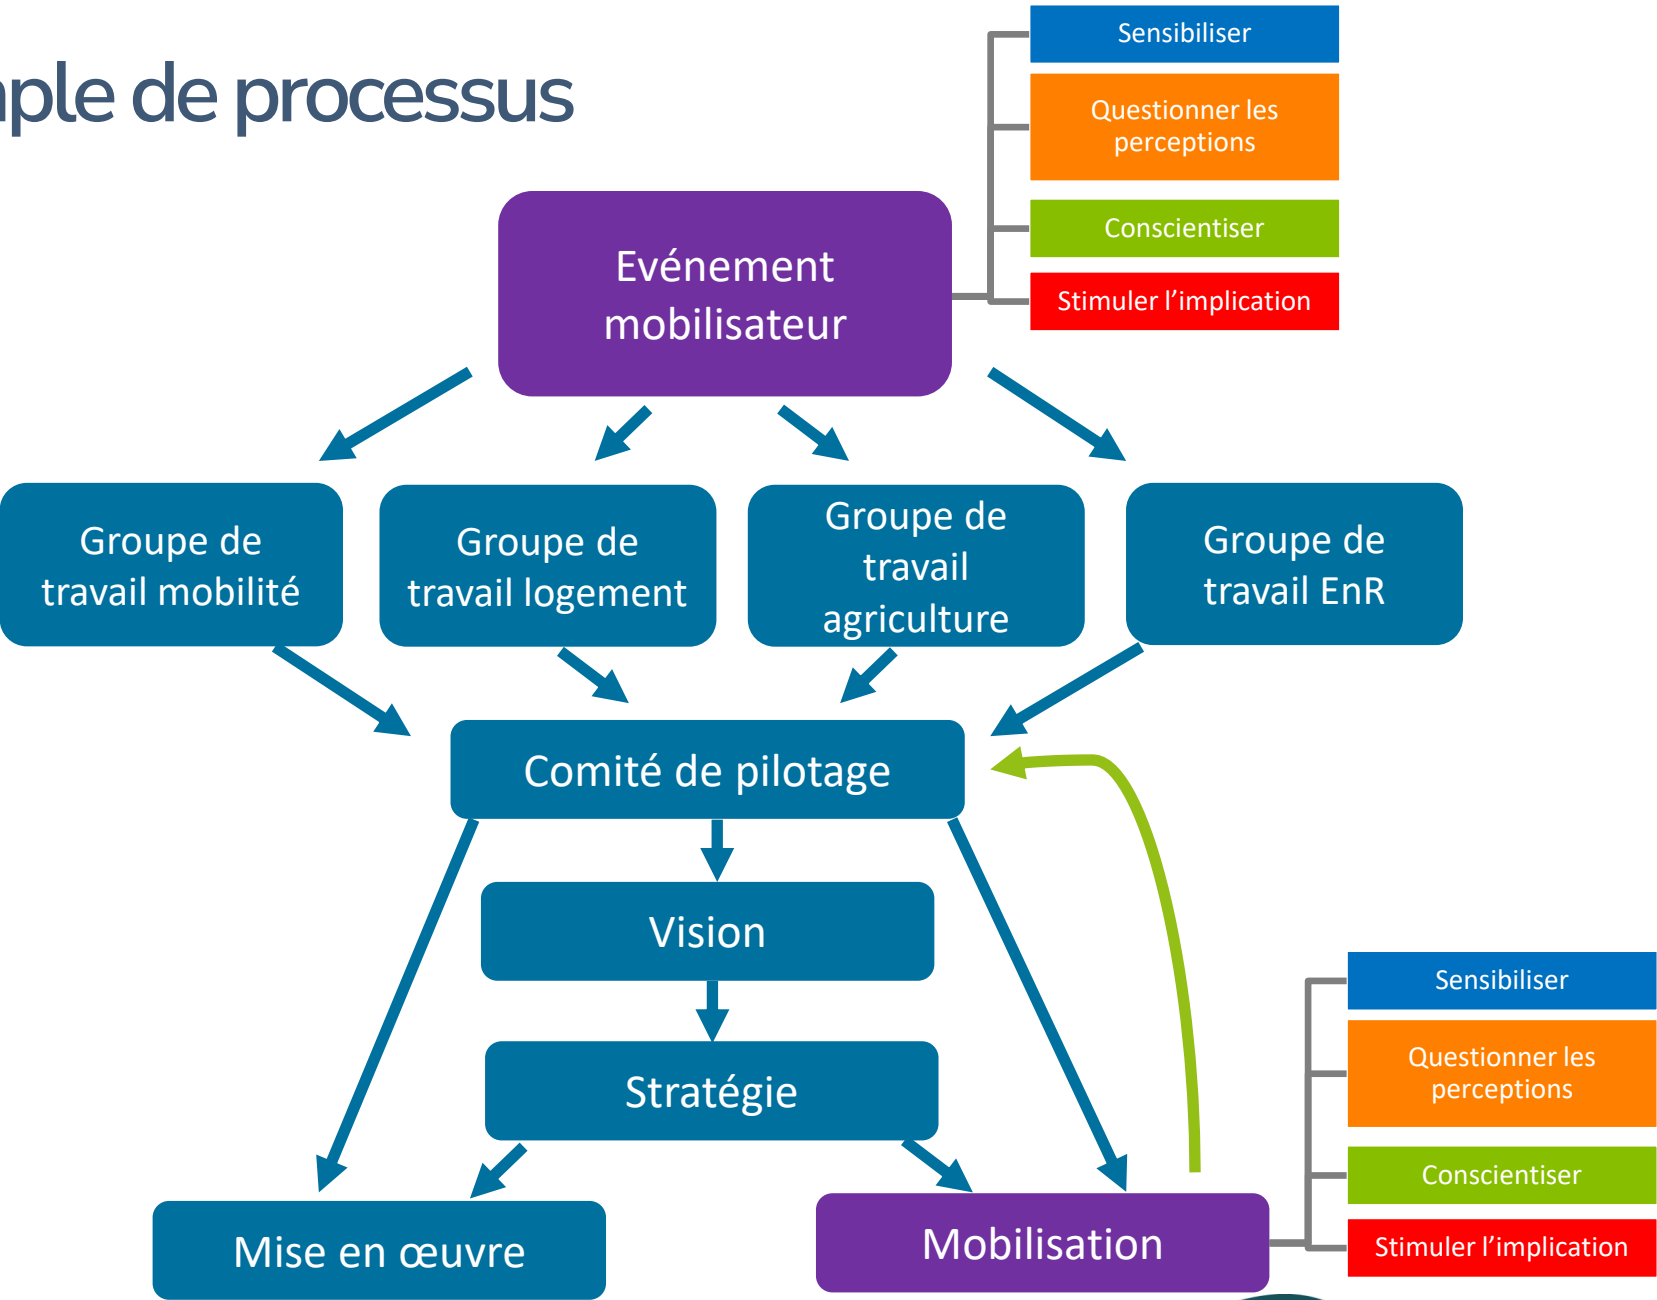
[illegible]ple de processus

Evénement mobilisateur

Sensibiliser

Questionner les perceptions

Conscientiser

Stimuler l'implication

Groupe de travail mobilité

Groupe de travail logement

Groupe de travail agriculture

Groupe de travail EnR

Comité de pilotage

Vision

Stratégie

Mise en œuvre

Mobilisation

Sensibiliser

Questionner les perceptions

Conscientiser

Stimuler l'implication